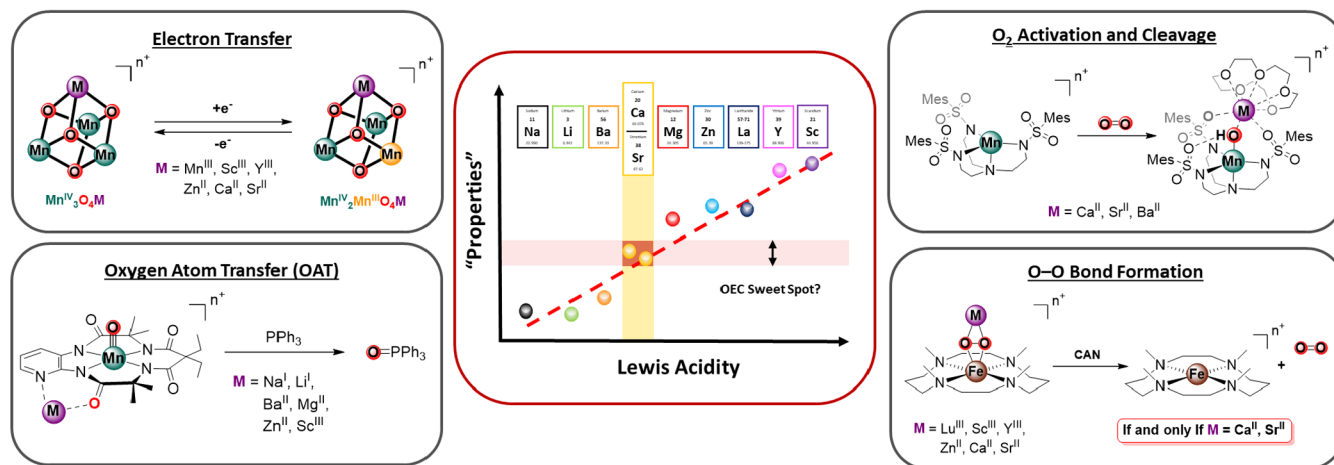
Electron Transfer

$]^{n+}$

M O Mn O O Mn O Mn

+e⁻

-e⁻

$]^{n+}$

M O Mn O O Mn O Mn

$Mn^{IV}_3O_4M$

M = $Mn^{III}$, $Sc^{III}$, $Y^{III}$, $Zn^{II}$, $Ca^{II}$, $Sr^{II}$

$Mn^{IV}_2Mn^{III}O_4M$

Oxygen Atom Transfer (OAT)

$]^{n+}$

O Mn N N N N O O M

$PPh_3$

O=$PPh_3$

M = $Na^{I}$, $Li^{I}$, $Ba^{II}$, $Mg^{II}$, $Zn^{II}$, $Sc^{III}$

"Properties"

| Sodium 11 Na | Lithium 3 Li | Barium 56 Ba | Calcium 20 Ca / Strontium 38 Sr | Magnesium 12 Mg | Zinc 30 Zn | Lanthanide 57-71 La | Yttrium 39 Y | Scandium 21 Sc |
|---|---|---|---|---|---|---|---|---|

OEC Sweet Spot?

Lewis Acidity

$O_2$ Activation and Cleavage

$]^{n+}$

Mes O S O N Mn N N N S O O Mes Mes S O O

O–O

$]^{n+}$

Mes S O M O HO Mes S O O Mn N N N N S O Mes

M = $Ca^{II}$, $Sr^{II}$, $Ba^{II}$

O–O Bond Formation

$]^{n+}$

M O O N N Fe N N

CAN

$]^{n+}$

N N Fe N N

+ O–O

M = $Lu^{III}$, $Sc^{III}$, $Y^{III}$, $Zn^{II}$, $Ca^{II}$, $Sr^{II}$

If and only if M = $Ca^{II}$, $Sr^{II}$